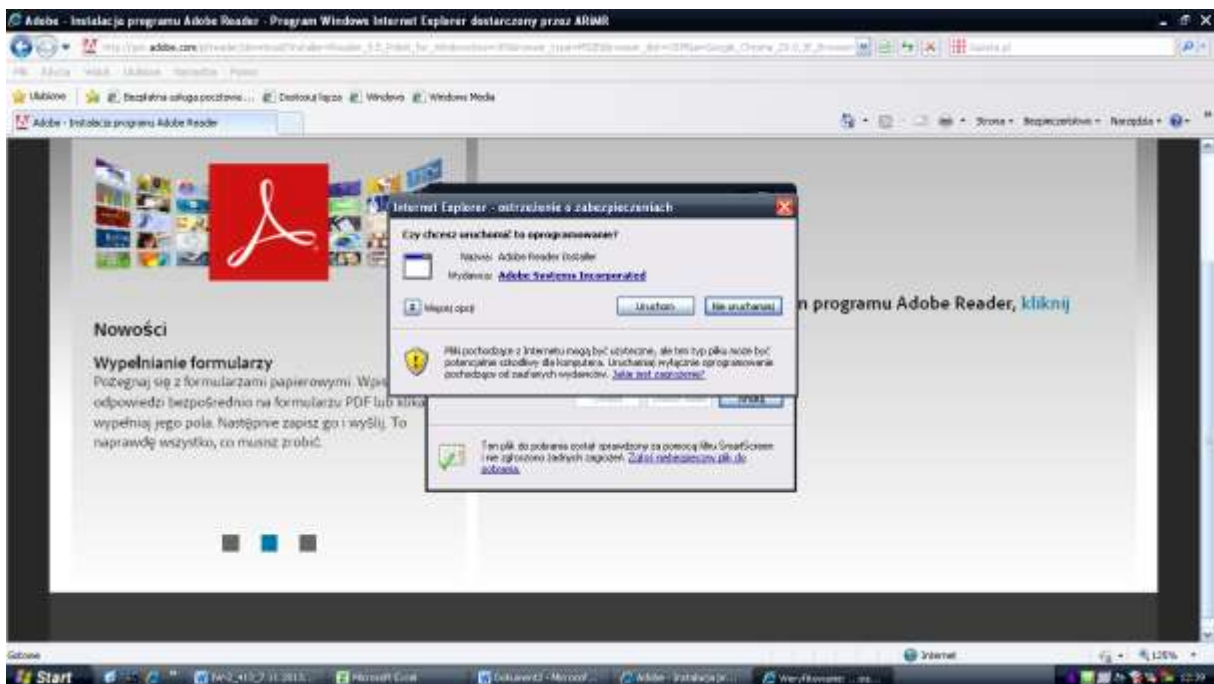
Adobe - Instalacja programu Adobe Reader - Program Windows Internet Explorer dostarczony przez ARiMR

http://get.adobe.com/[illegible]

Plik Edycja Widok Ulubione Narzędzia Pomoc

Ulubione | Bezpłatna usługa pocztowa... | Dostosuj łącza | Windows | Windows Media

Adobe - Instalacja programu Adobe Reader

Strona • Bezpieczeństwo • Narzędzia •

Nowości

Wypełnianie formularzy

Pożegnaj się z formularzami papierowymi. Wpi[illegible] odpowiedzi bezpośrednio na formularzu PDF lub klika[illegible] wypełniaj jego pola. Następnie zapisz go i wyślij. To naprawdę wszystko, co musisz zrobić.

n programu Adobe Reader, kliknij

Internet Explorer - ostrzeżenie o zabezpieczeniach

Czy chcesz uruchomić to oprogramowanie?

Nazwa: Adobe Reader Installer

Wydawca: Adobe Systems Incorporated

Więcej opcji

Uruchom

Nie uruchamiaj

Pliki pochodzące z Internetu mogą być użyteczne, ale ten typ pliku może być potencjalnie szkodliwy dla komputera. Uruchamiaj wyłącznie oprogramowanie pochodzące od zaufanych wydawców. Jakie jest zagrożenie?

Ten plik do pobrania został sprawdzony za pomocą filtru SmartScreen i nie zgłoszono żadnych zagrożeń. Zgłoś niebezpieczny plik do pobrania.

Gotowe

Internet

125%

Start

Microsoft Excel

Dokument2 - Microsof...

Adobe - Instalacja pr...

12:39